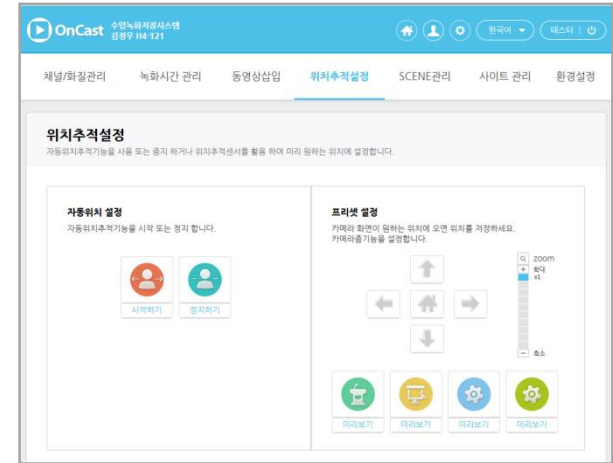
OnCast 수업녹화저장시스템 김정우 H4-121

한국어

테스터 | ⏻

채널/화질관리 녹화시간 관리 동영상삽입 위치추적설정 SCENE관리 사이트 관리 환경설정

위치추적설정

자동위치추적기능을 사용 또는 중지 하거나 위치추적센서를 활용 하여 미리 원하는 위치에 설정합니다.

자동위치 설정

자동위치추적기능을 시작 또는 정지 합니다.

시작하기 정지하기

프리셋 설정

카메라 화면이 원하는 위치에 오면 위치를 저장하세요.
카메라줌기능을 설정합니다.

zoom
확대
x1
축소

미리보기 미리보기 미리보기 미리보기